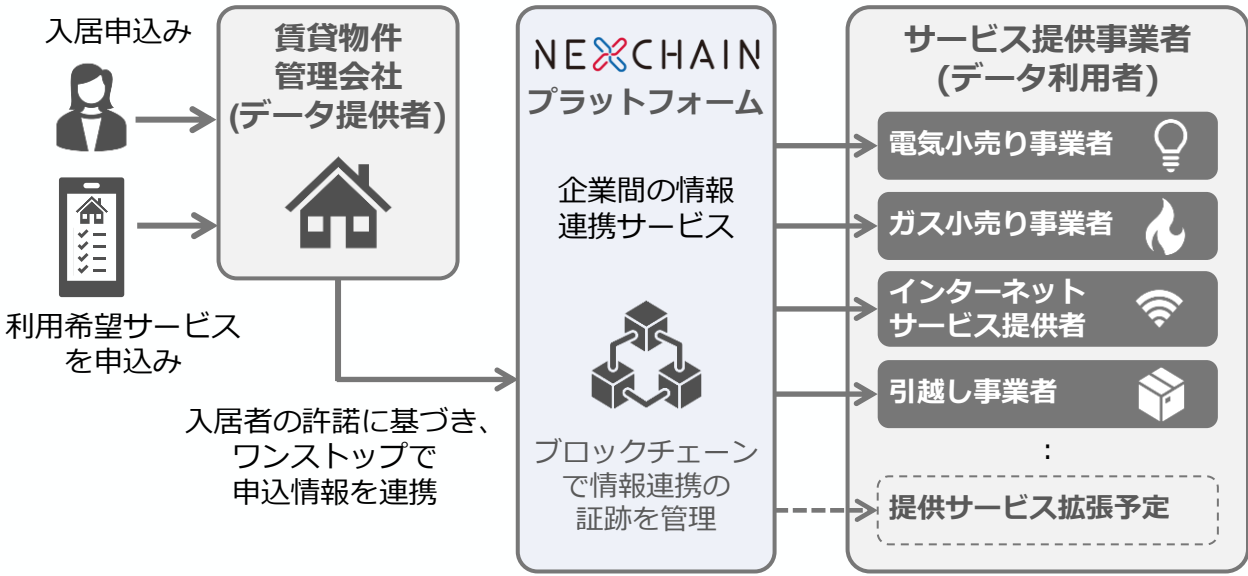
入居申込み

利用希望サービスを申込み

賃貸物件管理会社
(データ提供者)

入居者の許諾に基づき、ワンストップで申込情報を連携

NEXCHAIN
プラットフォーム

企業間の情報連携サービス

ブロックチェーンで情報連携の証跡を管理

サービス提供事業者
(データ利用者)

電気小売り事業者

ガス小売り事業者

インターネットサービス提供者

引越し事業者

:

提供サービス拡張予定